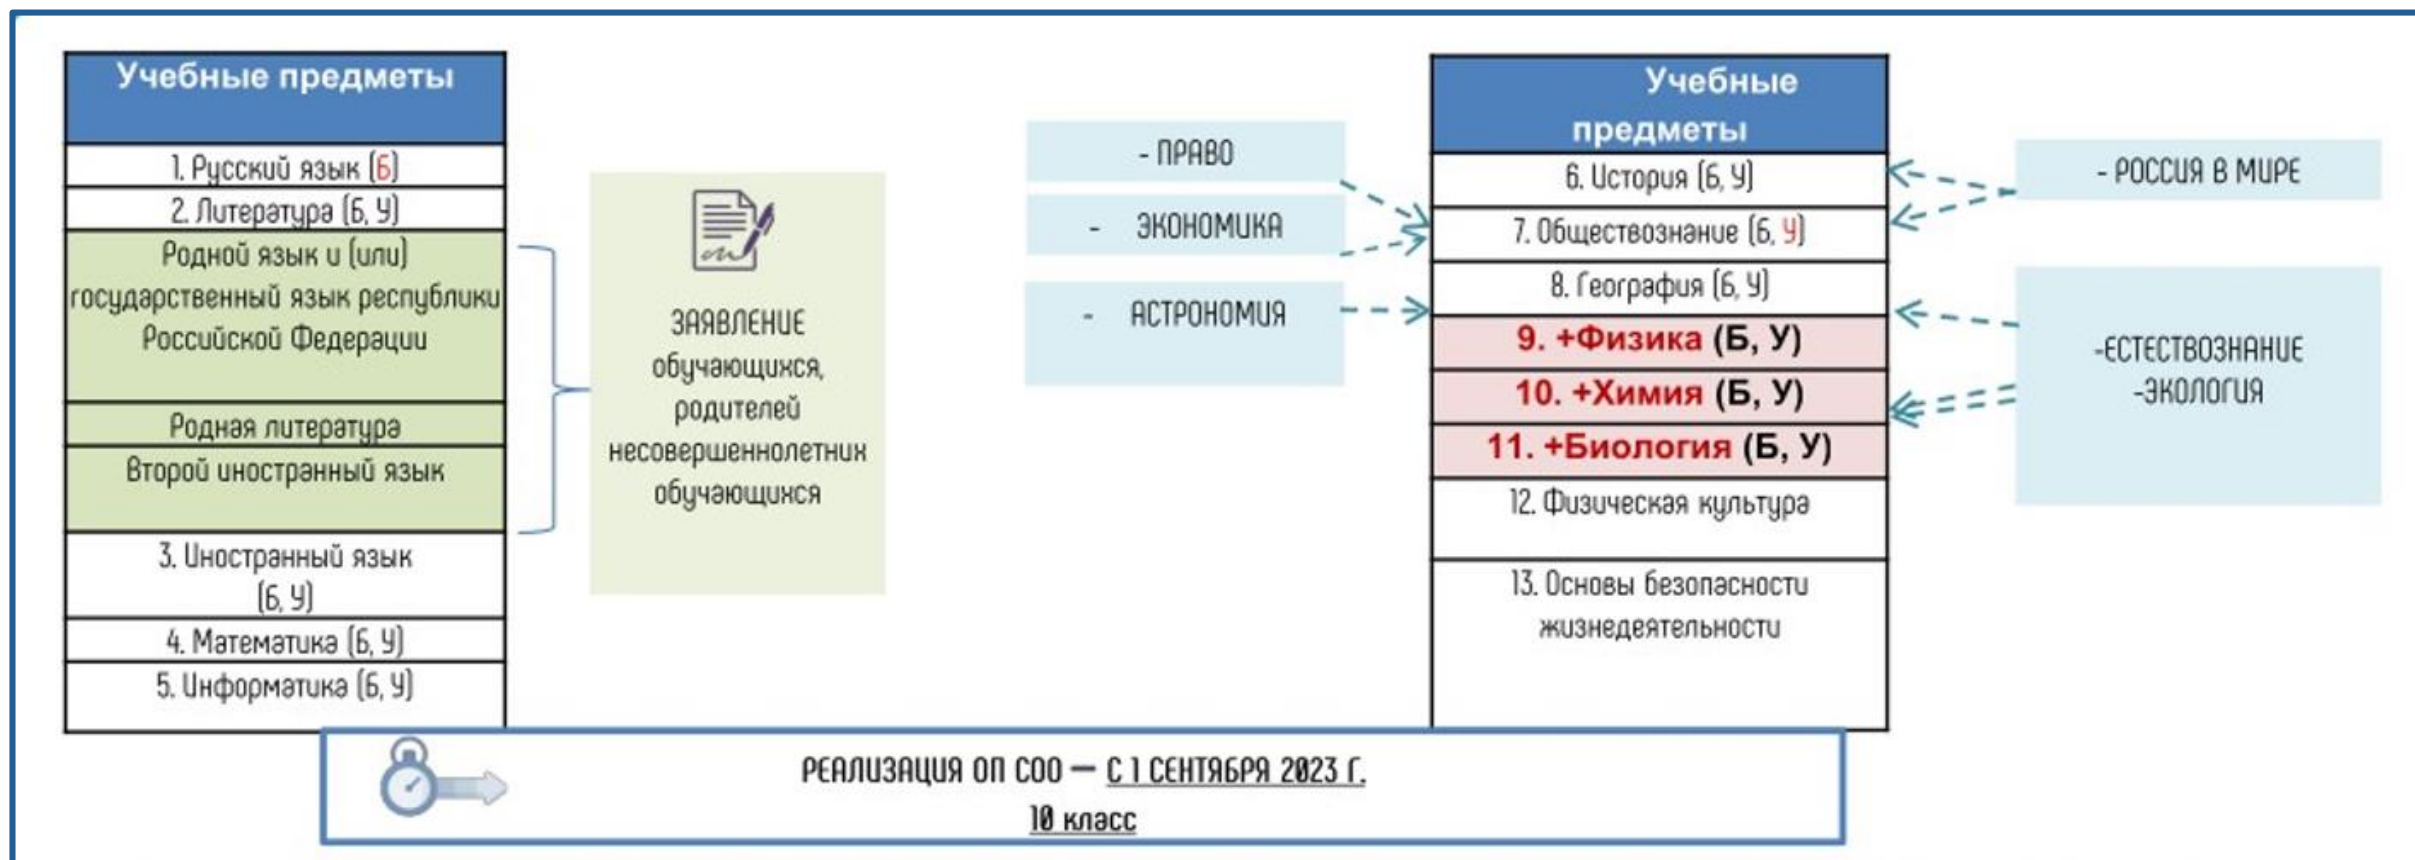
Учебные предметы

1. Русский язык (Б)

2. Литература (Б, У)

Родной язык и (или) государственный язык республики Российской Федерации

Родная литература

Второй иностранный язык

3. Иностранный язык (Б, У)

4. Математика (Б, У)

5. Информатика (Б, У)

ЗАЯВЛЕНИЕ обучающихся, родителей несовершеннолетних обучающихся

- ПРАВО

- ЭКОНОМИКА

- АСТРОНОМИЯ

Учебные предметы

6. История (Б, У)

7. Обществознание (Б, У)

8. География (Б, У)

9. +Физика (Б, У)

10. +Химия (Б, У)

11. +Биология (Б, У)

12. Физическая культура

13. Основы безопасности жизнедеятельности

- РОССИЯ В МИРЕ

-ЕСТЕСТВОЗНАНИЕ
-ЭКОЛОГИЯ

РЕАЛИЗАЦИЯ ОП СОО — С 1 СЕНТЯБРЯ 2023 Г.
10 класс